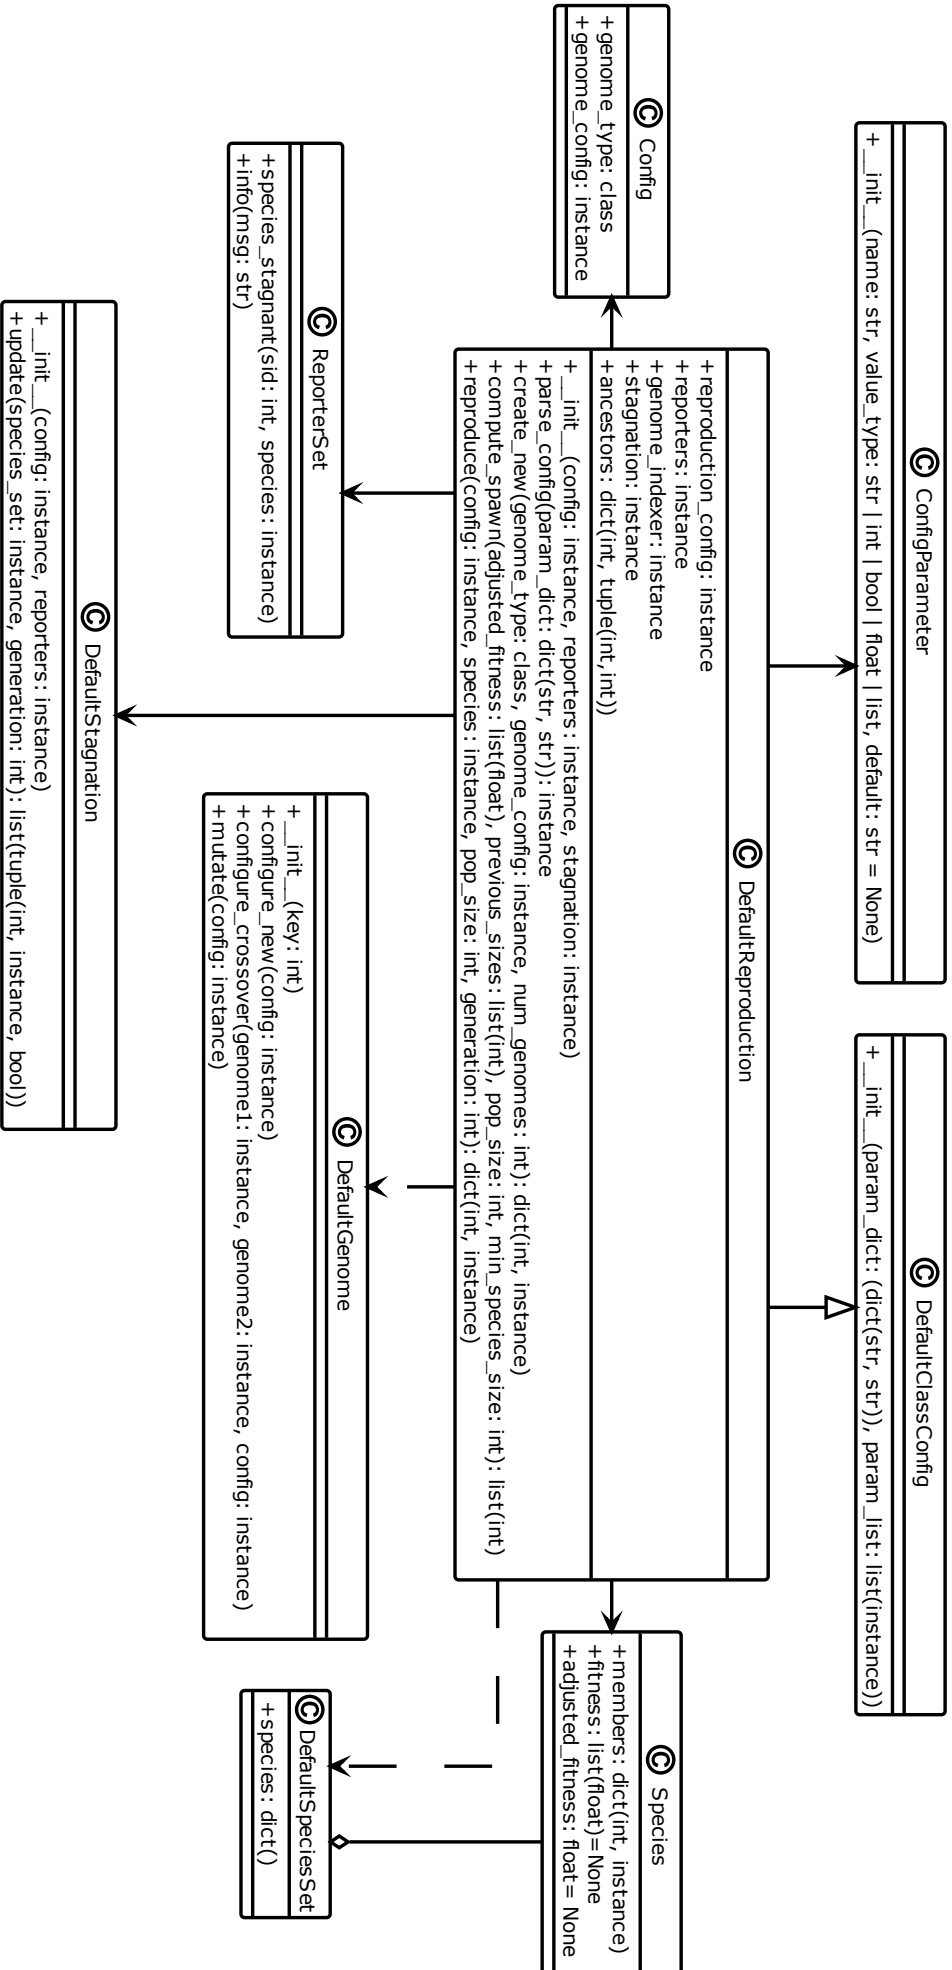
ConfigParameter

+ __init__(name: str, value_type: str | int | bool | float | list, default: str = None)

DefaultClassConfig

+ __init__(param_dict: (dict(str, str)), param_list: list(instance))

Config

+genome_type: class
+genome_config: instance

DefaultReproduction

+reproduction_config: instance
+reporters: instance
+genome_indexer: instance
+stagnation: instance
+ancestors: dict(int, tuple(int,int))

+ __init__(config: instance, reporters: instance, stagnation: instance)
+parse_config(param_dict: dict(str, str)): instance
+create_new(genome_type: class, genome_config: instance, num_genomes: int): dict(int, instance)
+compute_spawn(adjusted_fitness: list(float), previous_sizes: list(int), pop_size: int, min_species_size: int): list(int)
+reproduce(config: instance, species: instance, pop_size: int, generation: int): dict(int, instance)

Species

+members: dict(int, instance)
+fitness: list(float)=None
+adjusted_fitness: float= None

ReporterSet

+species_stagnant(sid: int, species: instance)
+info(msg: str)

DefaultGenome

+ __init__(key: int)
+configure_new(config: instance)
+configure_crossover(genome1: instance, genome2: instance, config: instance)
+mutate(config: instance)

DefaultSpeciesSet

+species: dict()

DefaultStagnation

+ __init__(config: instance, reporters: instance)
+update(species_set: instance, generation: int): list(tuple(int, instance, bool))